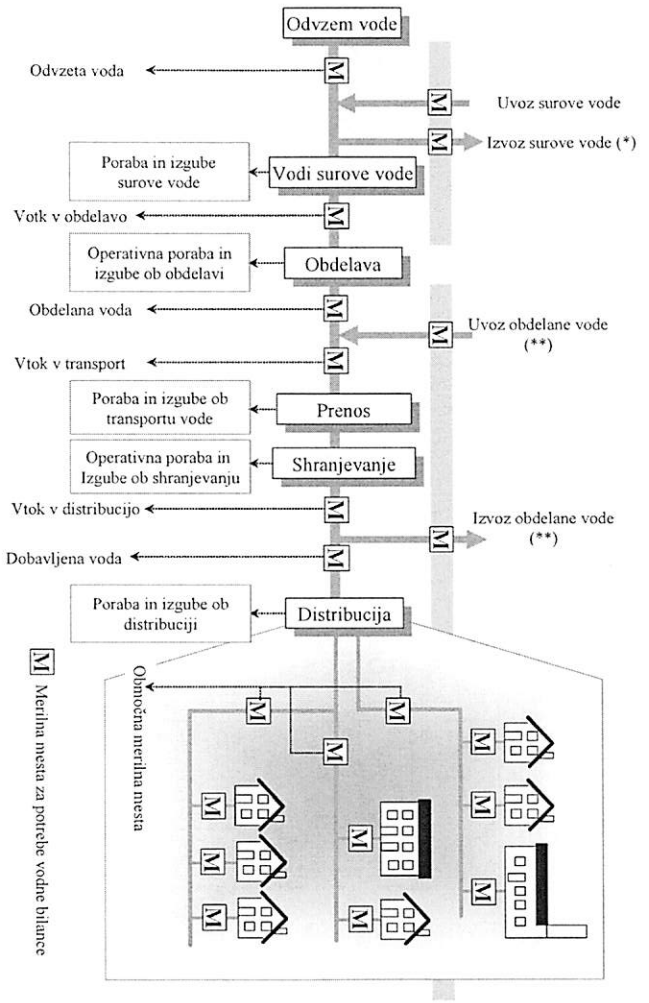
Odvzem vode

Odvzeta voda

M

M

Uvoz surove vode

M

Izvoz surove vode (*)

Poraba in izgube surove vode

Vodi surove vode

Votk v obdelavo

M

Operativna poraba in izgube ob obdelavi

Obdelava

Obdelana voda

M

M

Uvoz obdelane vode (**)

Vtok v transport

M

Poraba in izgube ob transportu vode

Prenos

Operativna poraba in Izgube ob shranjevanju

Shranjevanje

Vtok v distribucijo

M

M

Izvoz obdelane vode (**)

Dobavljena voda

M

Poraba in izgube ob distribuciji

Distribucija

M Merilna mesta za potrebe vodne bilance

Območna merilna mesta

M

M

M

M

M

M

M

M

M

M

M

M